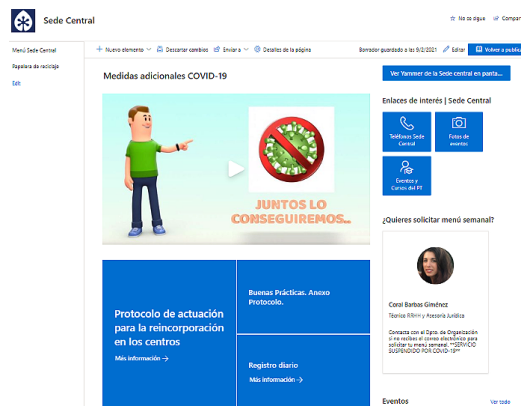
Sede Central

No se sigue · Compar

Menú Sede Central

Papelera de reciclaje

Edit

+ Nuevo elemento · Descartar cambios · Enviar a · Detalles de la página

Borrador guardado a las 9/3/2021 · Editar · Volver a publicar

Medidas adicionales COVID-19

Ver Yammer de la Sede central en panta...

JUNTOS LO CONSEGUIREMOS..

Enlaces de interés | Sede Central

Teléfonos Sede Central

Fotos de eventos

Eventos y Cursos del PT

¿Quieres solicitar menú semanal?

Coral Barbas Giménez

Técnico RRHH y Asesoría Jurídica

Contacta con el Dpto. de Organización si no recibes el correo electrónico para solicitar tu menú semanal. **SERVICIO SUSPENDIDO POR COVID-19**

Protocolo de actuación para la reincorporación en los centros

Más información →

Buenas Prácticas. Anexo Protocolo.

Registro diario

Más información →

Eventos

Ver todo